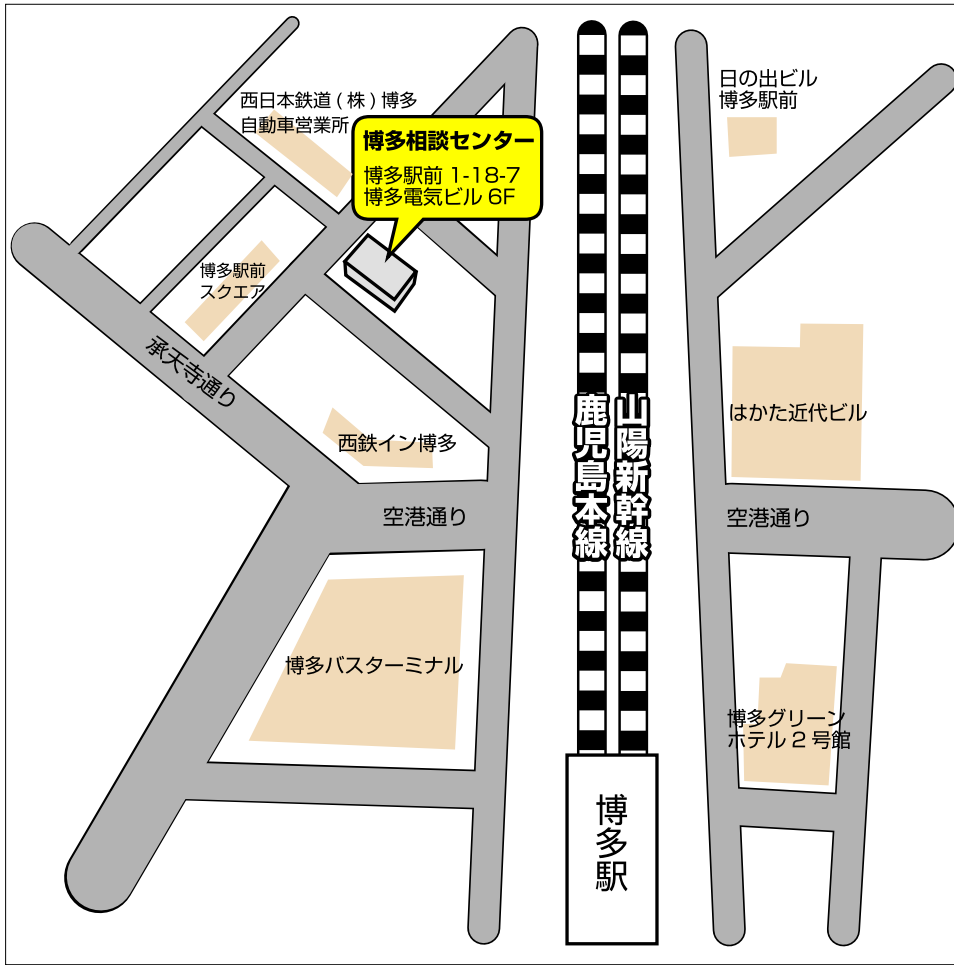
西日本鉄道（株）博多
自動車営業所

博多相談センター
博多駅前 1-18-7
博多電気ビル 6F

日の出ビル
博多駅前

博多駅前
スクエア

承天寺通り

鹿児島本線

山陽新幹線

はかた近代ビル

西鉄イン博多

空港通り

空港通り

博多バスターミナル

博多グリーン
ホテル２号館

博多駅